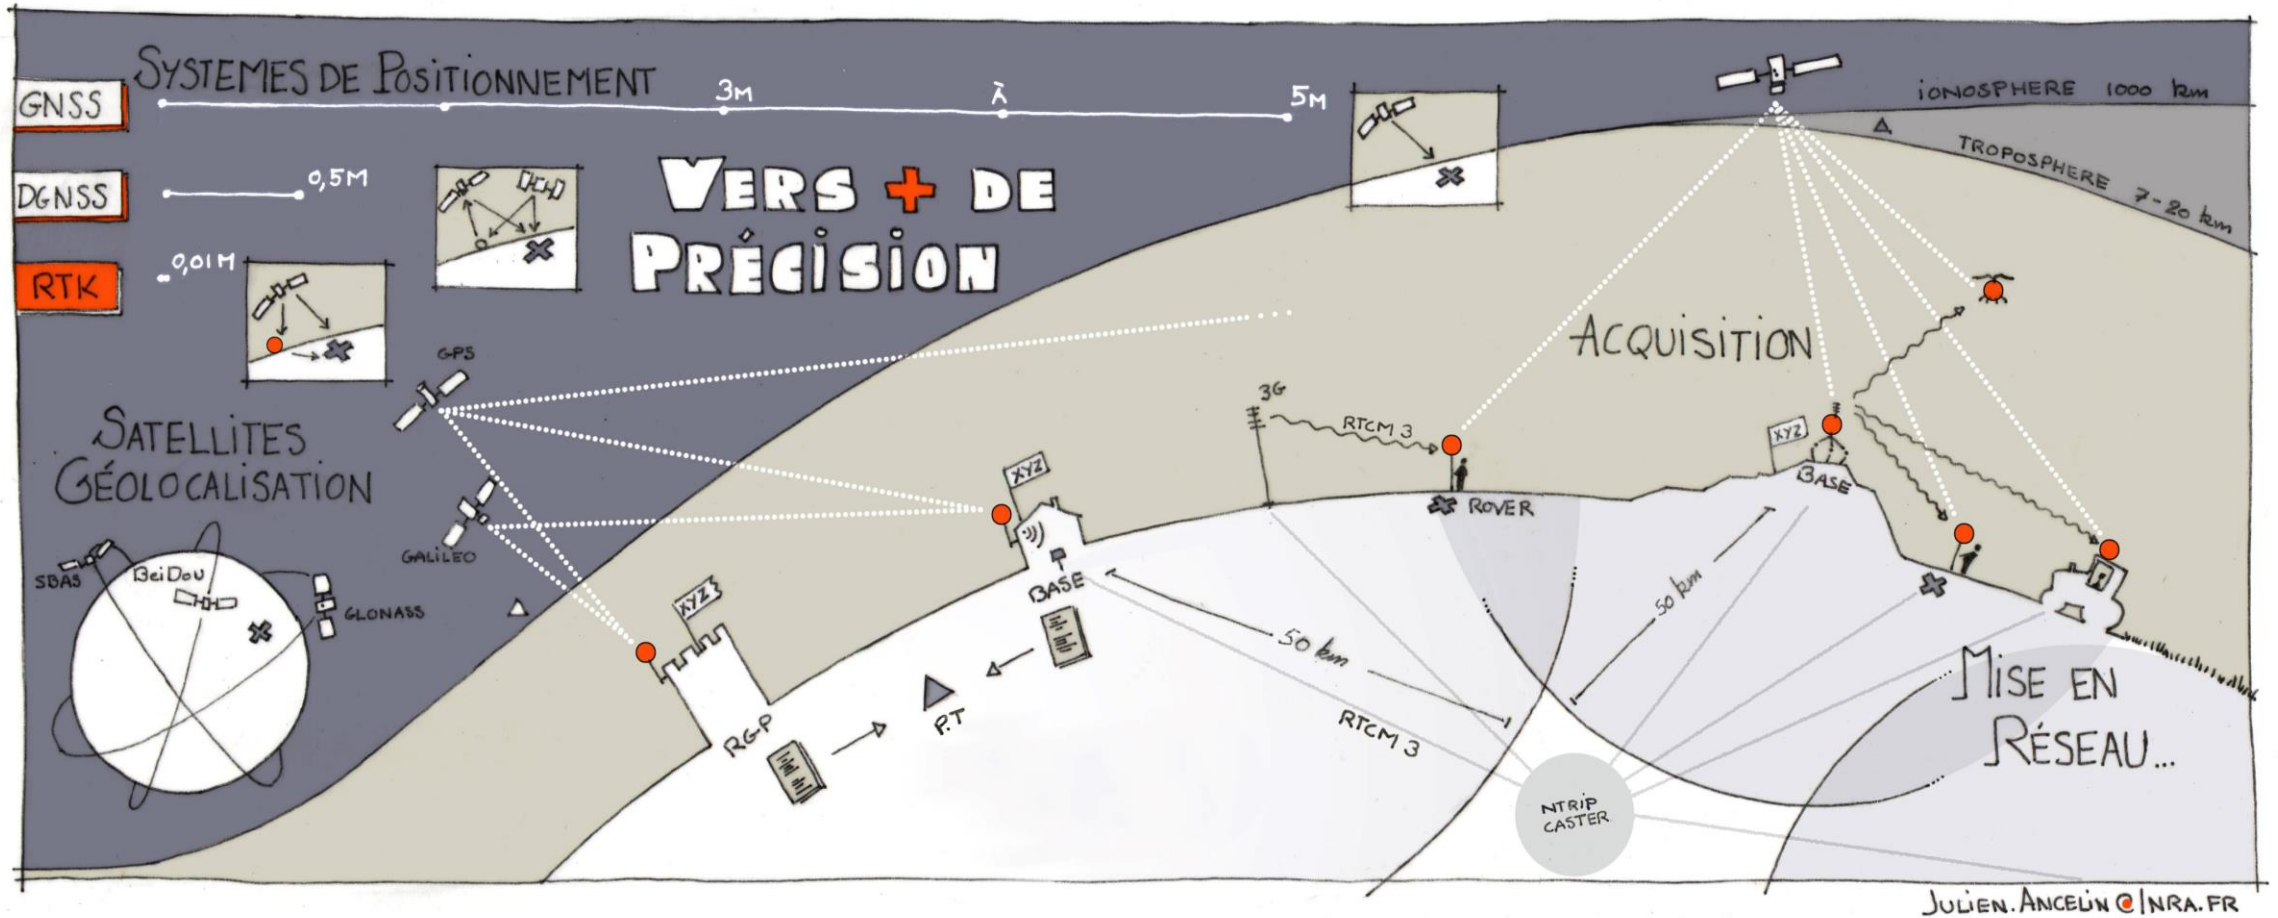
SYSTEMES DE POSITIONNEMENT

GNSS
3M
À
5M

DGNSS
0,5M

RTK
0,01M

VERS + DE PRÉCISION

IONOSPHERE 1000 km
TROPOSPHERE 7-20 km

SATELLITES GÉOLOCALISATION

GPS
GALILEO
SBAS
BeiDou
GLONASS

ACQUISITION

3G
RTCM 3
XYZ
XYZ
XYZ
BASE
BASE
ROVER
RGP
P.T
50 km
50 km
RTCM 3
NTRIP CASTER

MISE EN RÉSEAU...

JULIEN.ANCELIN@INRA.FR